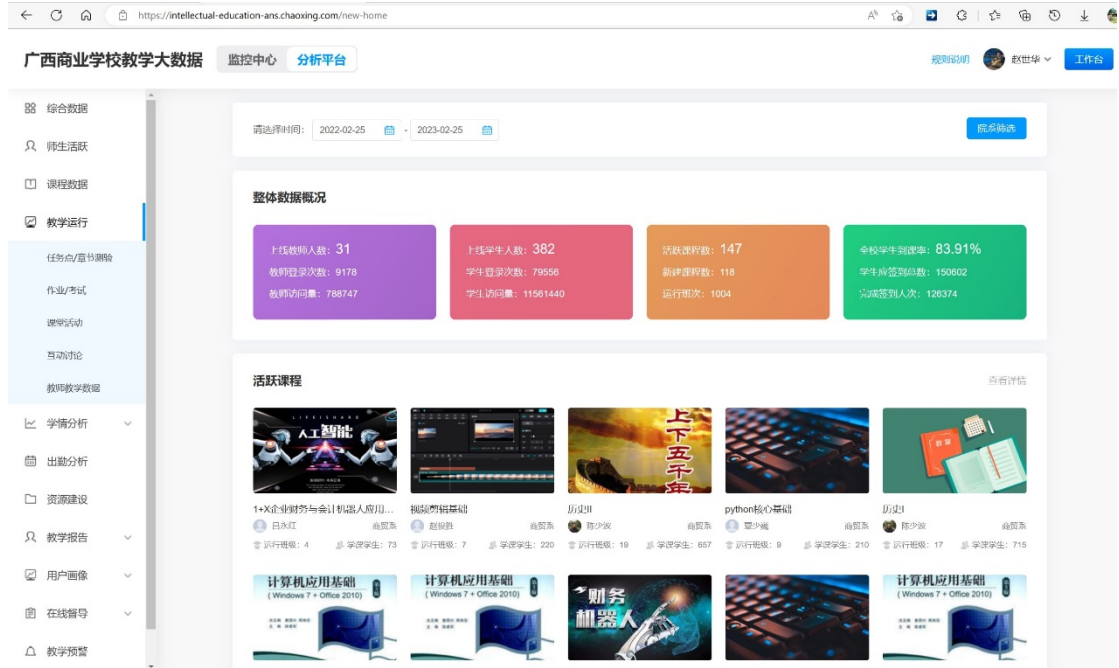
https://intellectual-education-ans.chaoxing.com/new-home

广西商业学校教学大数据 监控中心 分析平台 规则说明 赵世华 工作台

综合数据
师生活跃
课程数据
教学运行
任务点/章节测验
作业/考试
课堂活动
互动讨论
教师教学数据
学情分析
出勤分析
资源建设
教学报告
用户画像
在线督导
教学预警

请选择时间: 2022-02-25 - 2023-02-25 院系筛选

整体数据概况

上线教师人数: 31
教师登录次数: 9178
教师访问量: 788747

上线学生人数: 382
学生登录次数: 79556
学生访问量: 11561440

活跃课程数: 147
新建课程数: 118
运行班次: 1004

全校学生到课率: 83.91%
学生应签到总数: 150602
完成签到人次: 126374

活跃课程 查看详情

人工智能
1+X企业财务与会计机器人应用...
吕永红 商贸系
运行班级: 4 学课学生: 73

视频剪辑基础
赵俊胜 商贸系
运行班级: 7 学课学生: 220

上下五千年
历史II
陈少波 商贸系
运行班级: 19 学课学生: 657

python核心基础
覃少巍 商贸系
运行班级: 9 学课学生: 210

历史I
陈少波 商贸系
运行班级: 17 学课学生: 715

计算机应用基础 (Windows 7 + Office 2010)
计算机应用基础 (Windows 7 + Office 2010)
财务机器人
计算机应用基础 (Windows 7 + Office 2010)